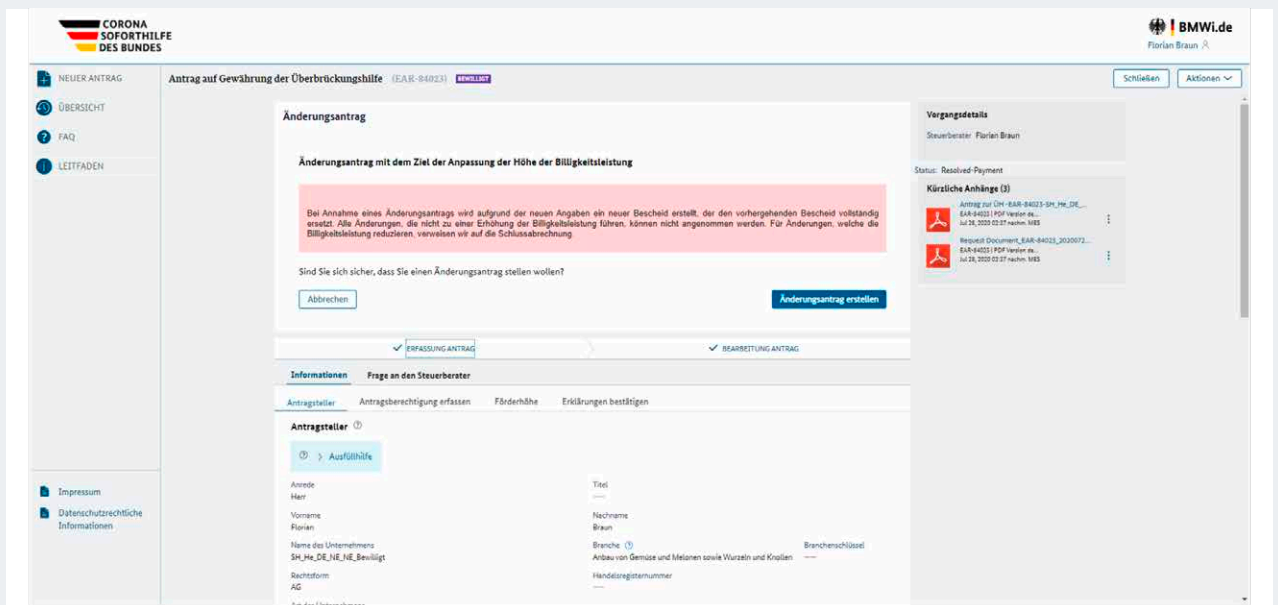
CORONA SOFORTHILFE DES BUNDES

BMWi.de
Florian Braun

NEUER ANTRAG
ÜBERSICHT
FAQ
LEITFADEN

Antrag auf Gewährung der Überbrückungshilfe (EAR-84023) BEWILLIGT

Schließen
Aktionen

Änderungsantrag

Änderungsantrag mit dem Ziel der Anpassung der Höhe der Billigkeitsleistung

Bei Annahme eines Änderungsantrags wird aufgrund der neuen Angaben ein neuer Bescheid erstellt, der den vorhergehenden Bescheid vollständig ersetzt. Alle Änderungen, die nicht zu einer Erhöhung der Billigkeitsleistung führen, können nicht angenommen werden. Für Änderungen, welche die Billigkeitsleistung reduzieren, verweisen wir auf die Schlussabrechnung

Sind Sie sich sicher, dass Sie einen Änderungsantrag stellen wollen?

Abbrechen

Änderungsantrag erstellen

Vorgangsdetails
Steuerberater Florian Braun

Status: Resolved-Payment

Kürzliche Anhänge (3)

Antrag zur ÜH -EAR-84023-SH_He_DE_...
EAR-84023 | PDF Version de...
Jul 28, 2020 02:37 nachm. MES

Request Document_EAR-84023_2020072...
EAR-84023 | PDF Version de...
Jul 28, 2020 02:37 nachm. MES

ERFASSUNG ANTRAG
BEARBEITUNG ANTRAG

Informationen
Frage an den Steuerberater

Antragsteller
Antragsberechtigung erfassen
Förderhöhe
Erklärungen bestätigen

Antragsteller

Ausfüllhilfe

Anrede
Herr

Titel
----

Vorname
Florian

Nachname
Braun

Name des Unternehmens
SH_He_DE_NE_NE_Bewilligt

Branche
Anbau von Gemüse und Melonen sowie Wurzeln und Knollen

Branchenschlüssel
----

Rechtsform
AG

Handelsregisternummer
----

Impressum
Datenschutzrechtliche Informationen